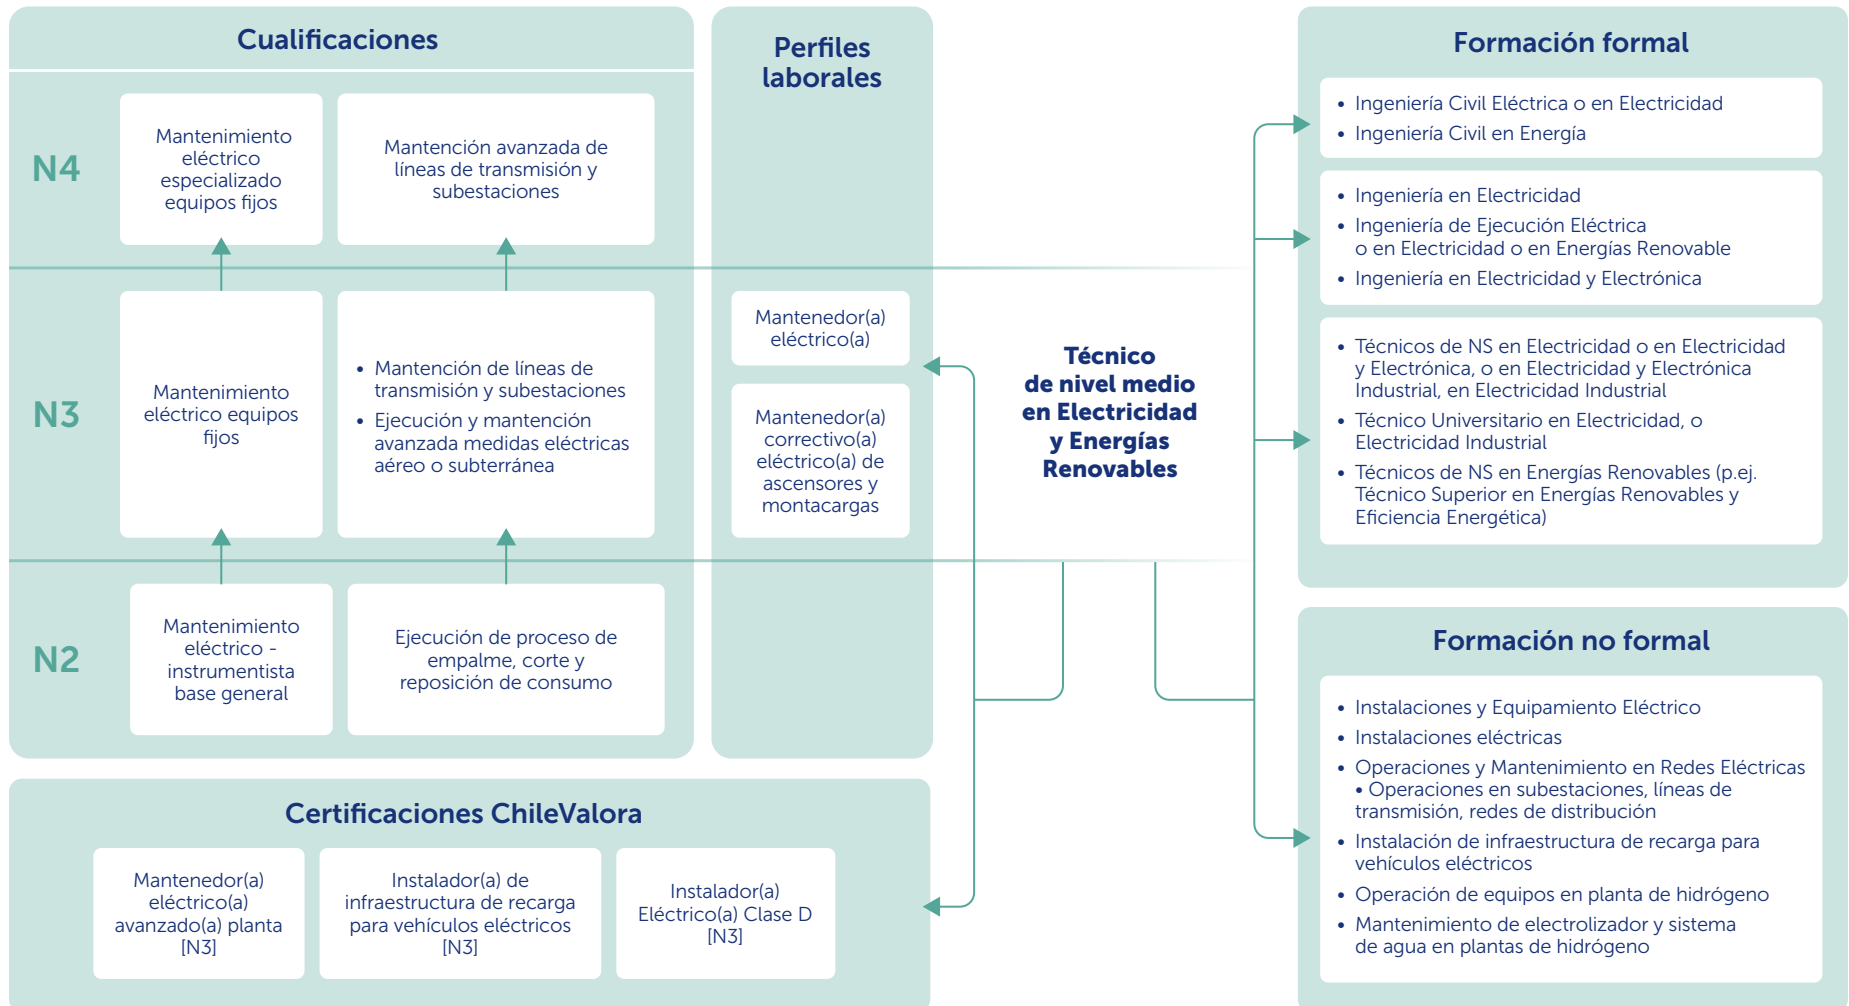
Cualificaciones

N4

Mantenimiento eléctrico especializado equipos fijos

Mantención avanzada de líneas de transmisión y subestaciones

N3

Mantenimiento eléctrico equipos fijos

• Mantención de líneas de transmisión y subestaciones
• Ejecución y mantención avanzada medidas eléctricas aéreo o subterránea

N2

Mantenimiento eléctrico - instrumentista base general

Ejecución de proceso de empalme, corte y reposición de consumo

Perfiles laborales

Mantenedor(a) eléctrico(a)

Mantenedor(a) correctivo(a) eléctrico(a) de ascensores y montacargas

Técnico de nivel medio en Electricidad y Energías Renovables

Formación formal

• Ingeniería Civil Eléctrica o en Electricidad
• Ingeniería Civil en Energía

• Ingeniería en Electricidad
• Ingeniería de Ejecución Eléctrica o en Electricidad o en Energías Renovable
• Ingeniería en Electricidad y Electrónica

• Técnicos de NS en Electricidad o en Electricidad y Electrónica, o en Electricidad y Electrónica Industrial, en Electricidad Industrial
• Técnico Universitario en Electricidad, o Electricidad Industrial
• Técnicos de NS en Energías Renovables (p.ej. Técnico Superior en Energías Renovables y Eficiencia Energética)

Formación no formal

• Instalaciones y Equipamiento Eléctrico
• Instalaciones eléctricas
• Operaciones y Mantenimiento en Redes Eléctricas • Operaciones en subestaciones, líneas de transmisión, redes de distribución
• Instalación de infraestructura de recarga para vehículos eléctricos
• Operación de equipos en planta de hidrógeno
• Mantenimiento de electrolizador y sistema de agua en plantas de hidrógeno

Certificaciones ChileValora

Mantenedor(a) eléctrico(a) avanzado(a) planta [N3]

Instalador(a) de infraestructura de recarga para vehículos eléctricos [N3]

Instalador(a) Eléctrico(a) Clase D [N3]